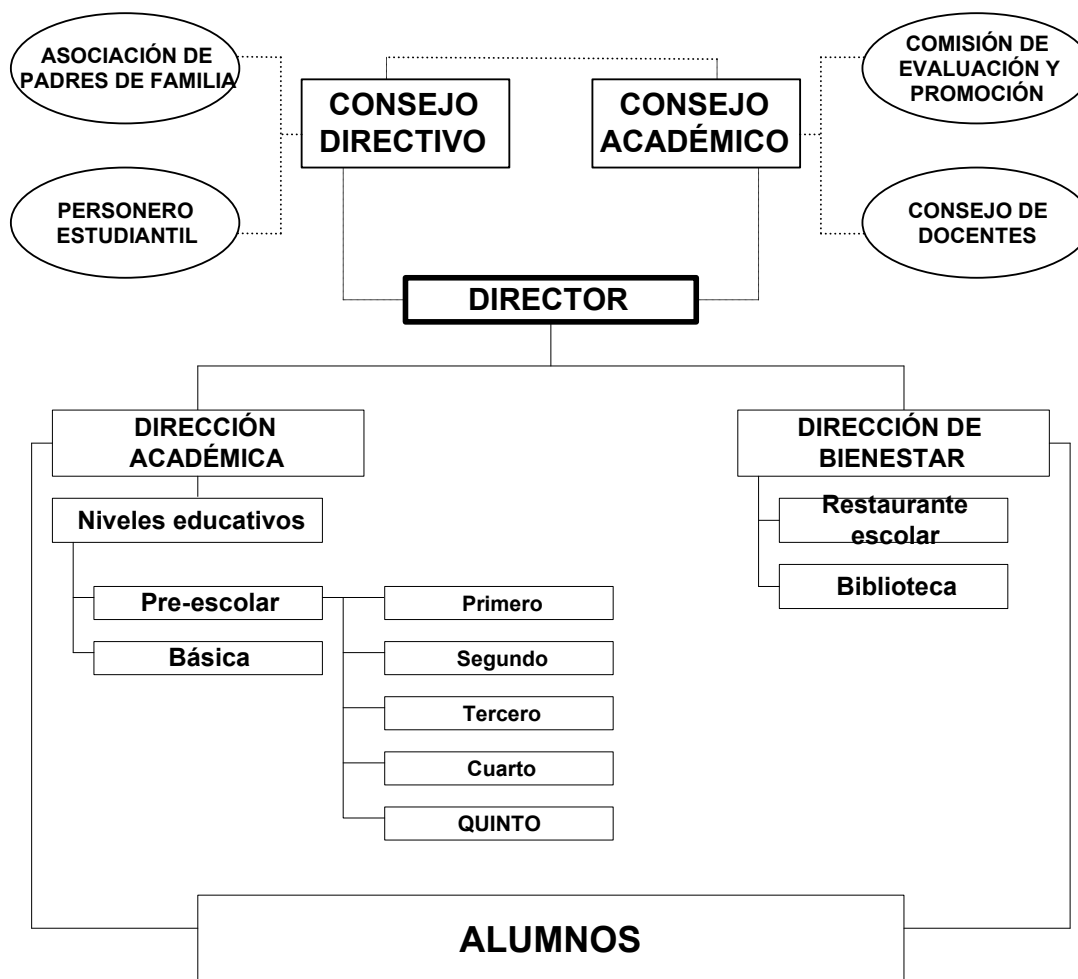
ASOCIACIÓN DE PADRES DE FAMILIA

CONSEJO DIRECTIVO

CONSEJO ACADÉMICO

COMISIÓN DE EVALUACIÓN Y PROMOCIÓN

PERSONERO ESTUDIANTIL

CONSEJO DE DOCENTES

DIRECTOR

DIRECCIÓN ACADÉMICA

DIRECCIÓN DE BIENESTAR

Niveles educativos

Restaurante escolar

Biblioteca

Pre-escolar

Básica

Primero

Segundo

Tercero

Cuarto

QUINTO

ALUMNOS